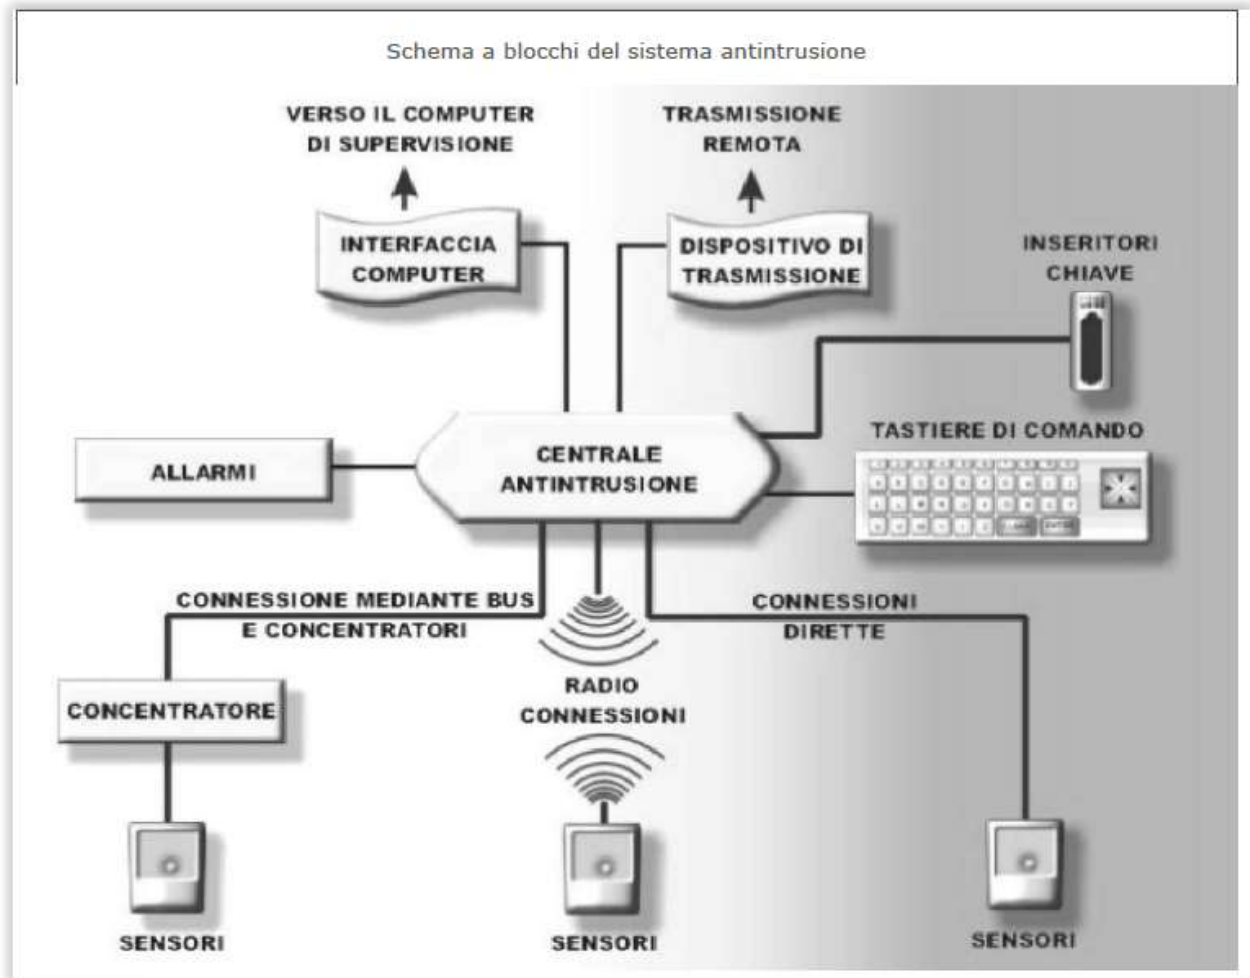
Schema a blocchi del sistema antintrusione

VERSO IL COMPUTER DI SUPERVISIONE

TRASMISSIONE REMOTA

INTERFACCIA COMPUTER

DISPOSITIVO DI TRASMISSIONE

INSERITORI CHIAVE

ALLARMI

CENTRALE ANTINTRUSIONE

TASTIERE DI COMANDO

CONNESSIONE MEDIANTE BUS E CONCENTRATORI

CONNESSIONI DIRETTE

CONCENTRATORE

RADIO CONNESSIONI

SENSORI

SENSORI

SENSORI